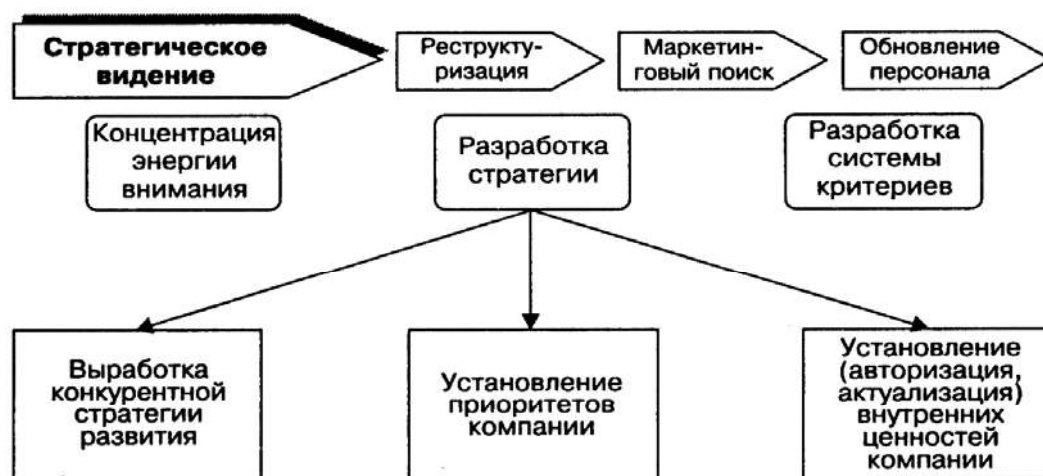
Стратегическое видение

Реструктуризация

Маркетинговый поиск

Обновление персонала

Концентрация энергии внимания

Разработка стратегии

Разработка системы критериев

Выработка конкурентной стратегии развития

Установление приоритетов компании

Установление (авторизация, актуализация) внутренних ценностей компании